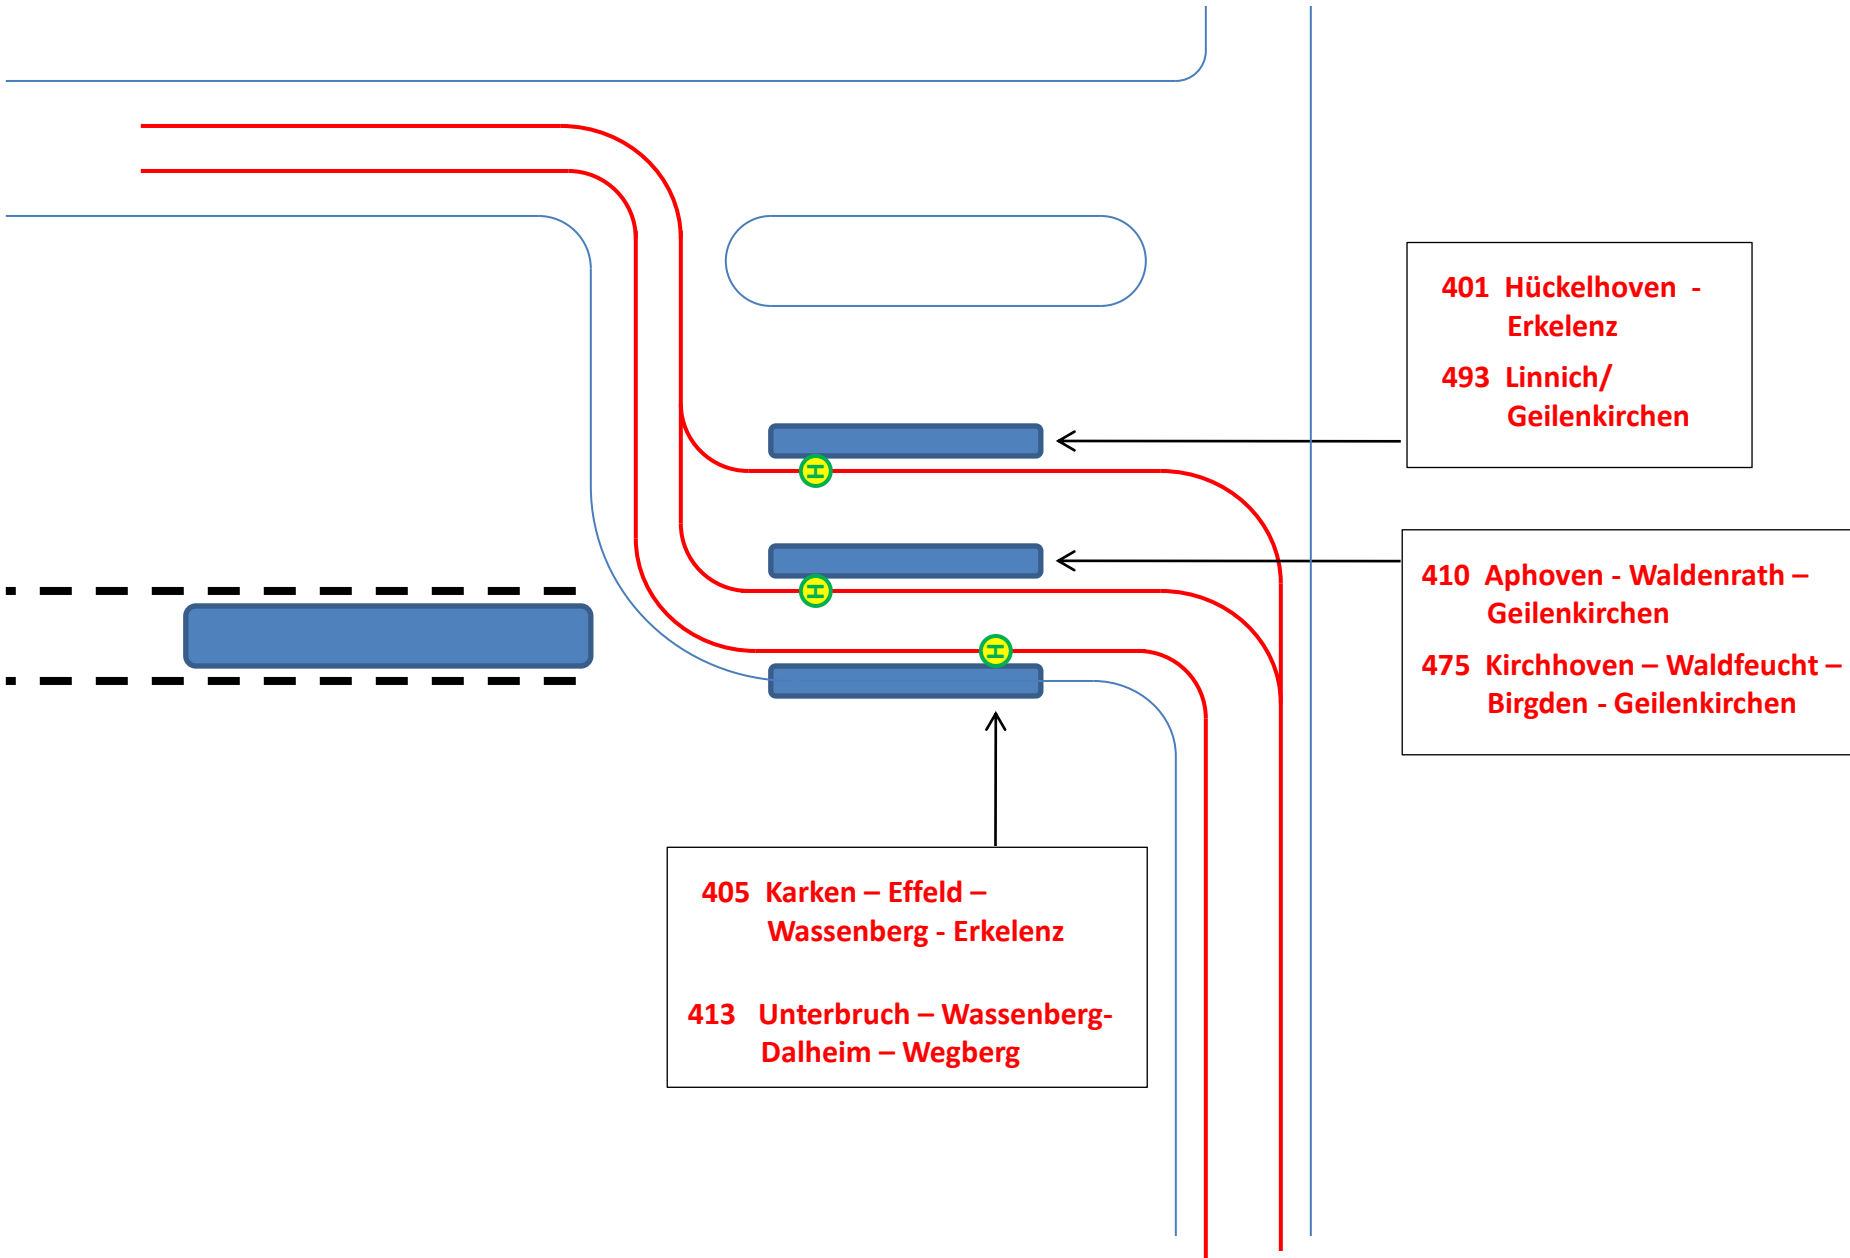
H

H

H

401 Hückelhoven - Erkelenz

493 Linnich/ Geilenkirchen

410 Aphoven - Waldenrath – Geilenkirchen

475 Kirchhoven – Waldfeucht – Birgden - Geilenkirchen

405 Karken – Effeld – Wassenberg - Erkelenz

413 Unterbruch – Wassenberg-Dalheim – Wegberg